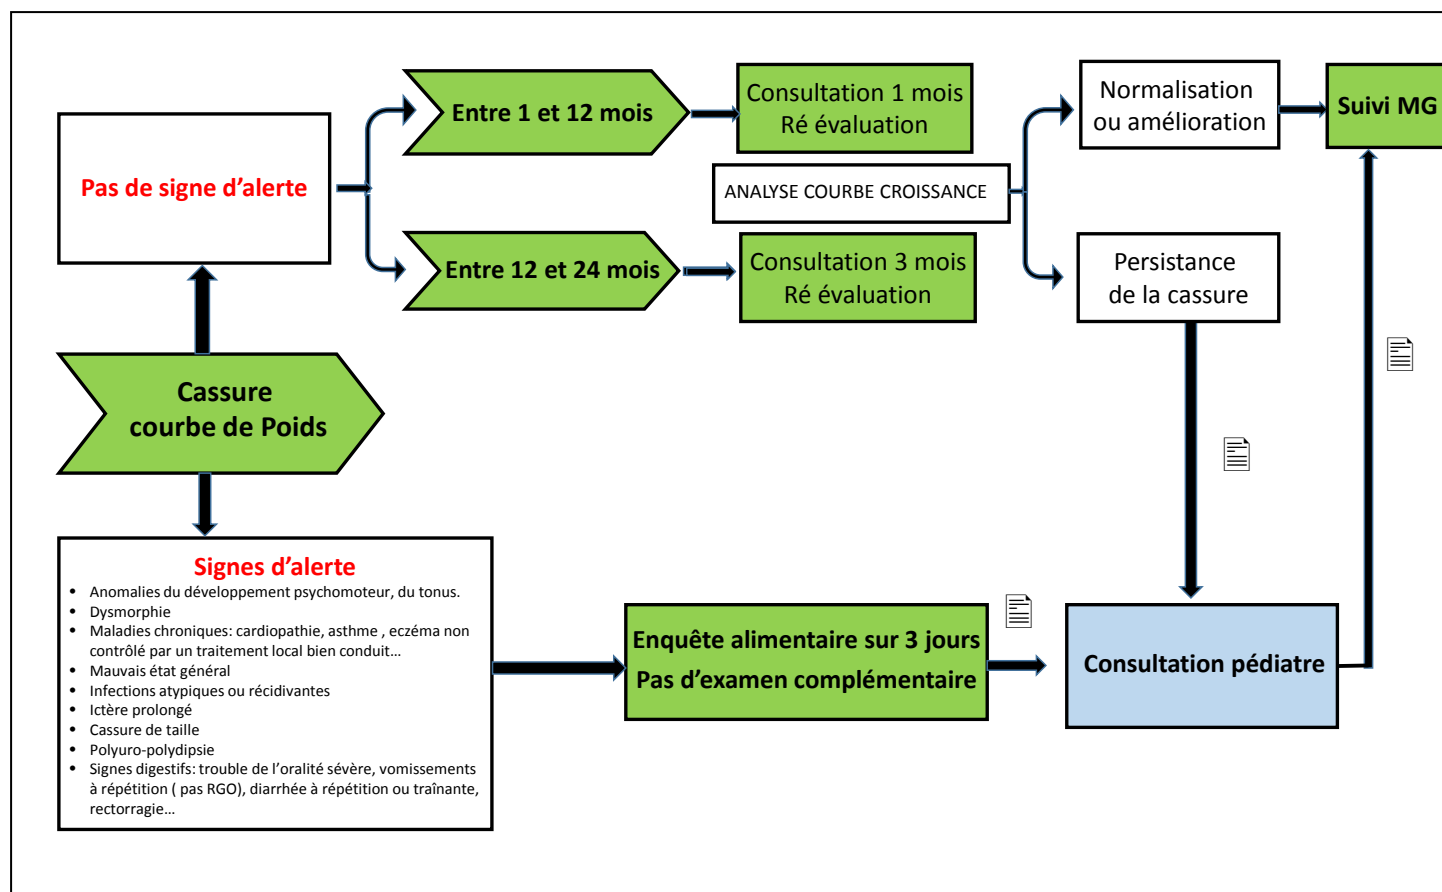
Pas de signe d'alerte

Entre 1 et 12 mois

Consultation 1 mois
Ré évaluation

Normalisation ou amélioration

Suivi MG

ANALYSE COURBE CROISSANCE

Entre 12 et 24 mois

Consultation 3 mois
Ré évaluation

Persistance de la cassure

Cassure courbe de Poids

Signes d'alerte
- Anomalies du développement psychomoteur, du tonus.
- Dysmorphie
- Maladies chroniques: cardiopathie, asthme , eczéma non contrôlé par un traitement local bien conduit…
- Mauvais état général
- Infections atypiques ou récidivantes
- Ictère prolongé
- Cassure de taille
- Polyuro-polydipsie
- Signes digestifs: trouble de l'oralité sévère, vomissements à répétition ( pas RGO), diarrhée à répétition ou traînante, rectorragie…

Enquête alimentaire sur 3 jours
Pas d'examen complémentaire

Consultation pédiatre